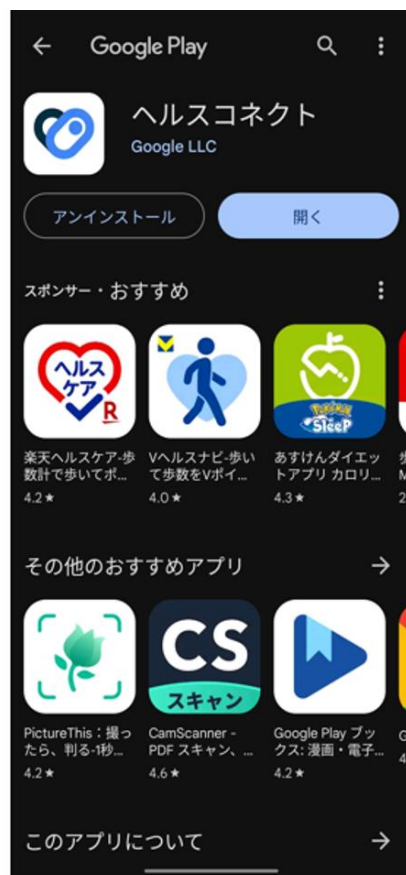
Google Play

ヘルスコネクト
Google LLC

アンインストール
開く

スポンサー・おすすめ

ヘルス ケア R
楽天ヘルスケア-歩数計で歩いてポ…
4.2 ★

Vヘルスナビ-歩いて歩数をVポイ…
4.0 ★

Pokémon Sleep
あすけんダイエットアプリ カロリ…
4.3 ★

その他のおすすめアプリ

PictureThis：撮ったら、判る-1秒…
4.2 ★

CS スキャン
CamScanner - PDF スキャン、…
4.6 ★

Google Play ブックス: 漫画・電子…
4.2 ★

このアプリについて